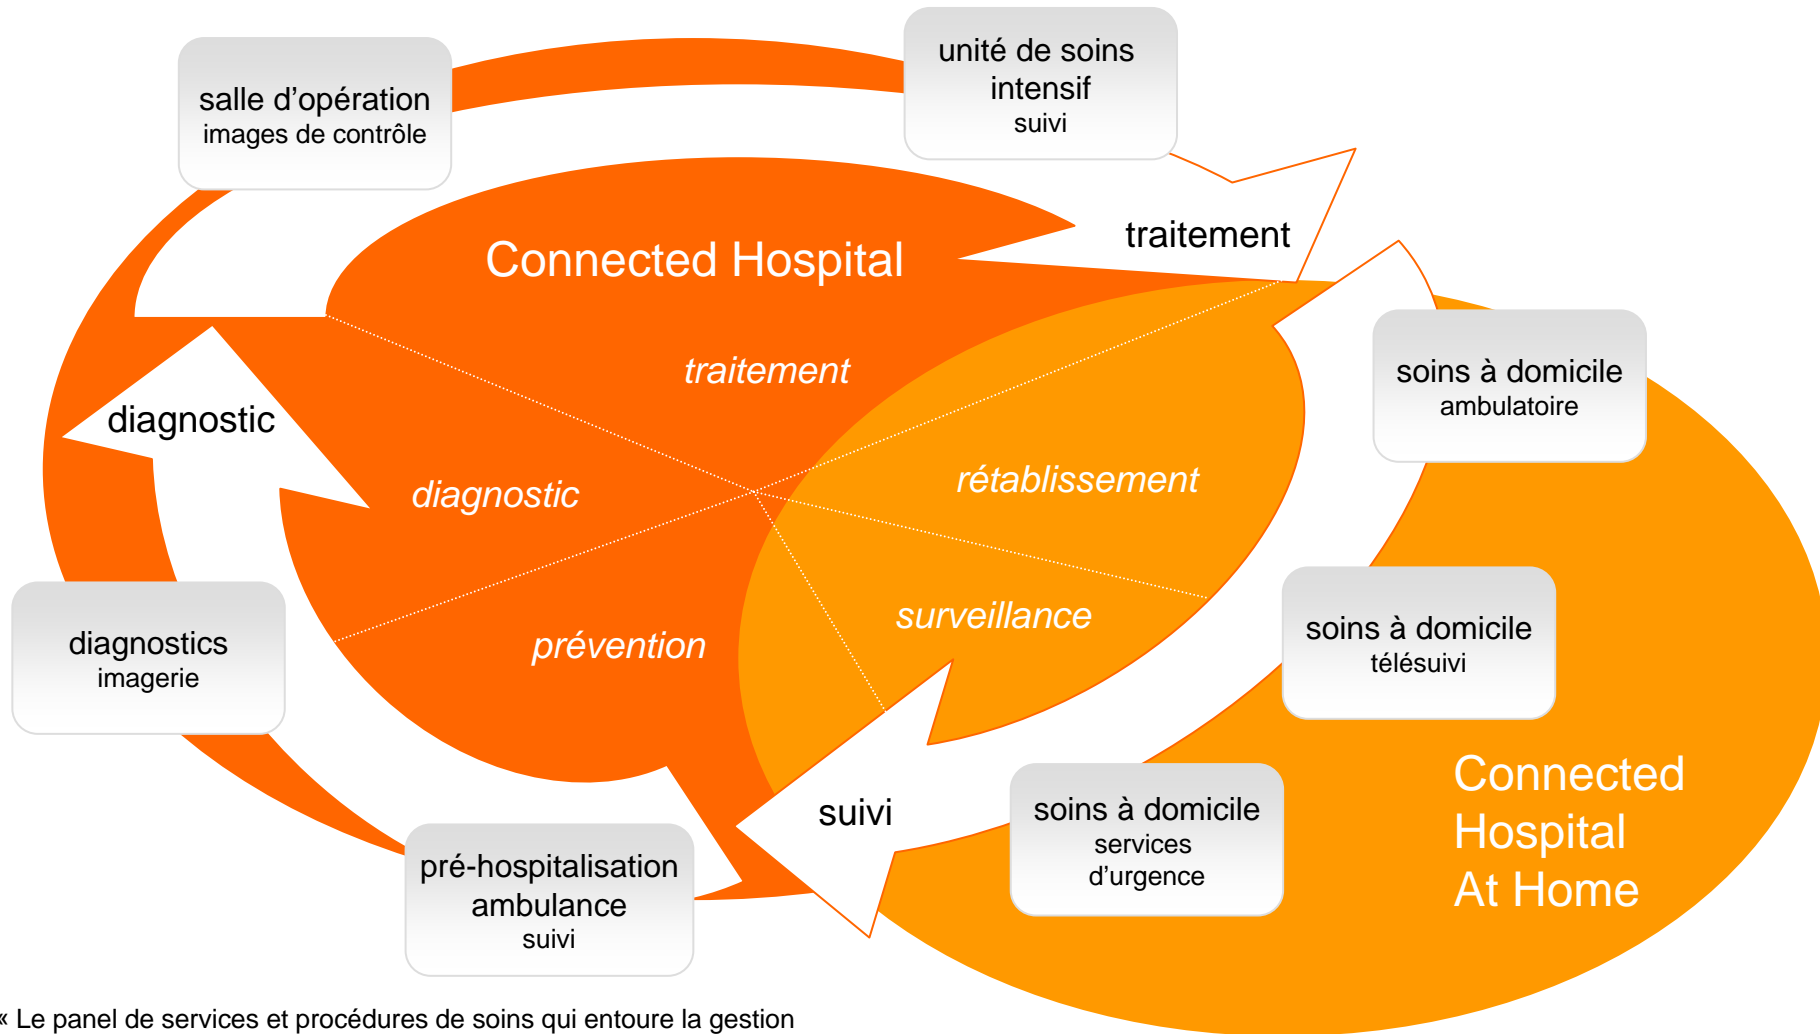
salle d’opération
images de contrôle

unité de soins intensif
suivi

traitement

Connected Hospital

traitement

diagnostic

diagnostic

rétablissement

soins à domicile
ambulatoire

surveillance

prévention

diagnostics
imagerie

soins à domicile
télésuivi

suivi

soins à domicile
services
d’urgence

Connected Hospital At Home

pré-hospitalisation
ambulance
suivi

« Le panel de services et procédures de soins qui entoure la gestion